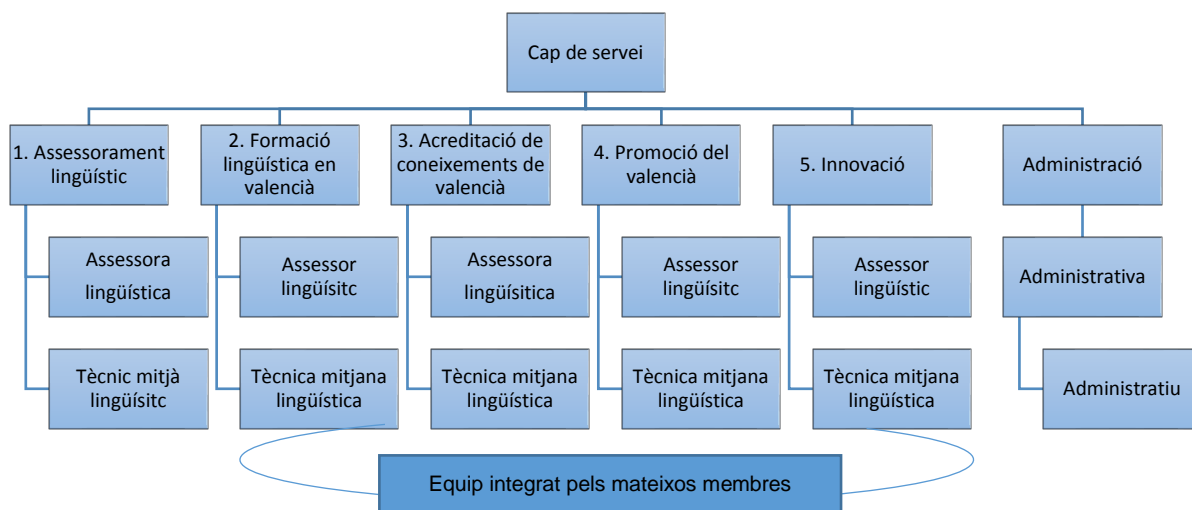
Cap de servei

1. Assessorament lingüístic

Assessora lingüística

Tècnic mitjà lingüísitc

2. Formació lingüística en valencià

Assessor lingüísitc

Tècnica mitjana lingüística

3. Acreditació de coneixements de valencià

Assessora lingüísitica

Tècnica mitjana lingüística

4. Promoció del valencià

Assessor lingüísitc

Tècnica mitjana lingüística

5. Innovació

Assessor lingüístic

Tècnica mitjana lingüística

Administració

Administrativa

Administratiu

Equip integrat pels mateixos membres